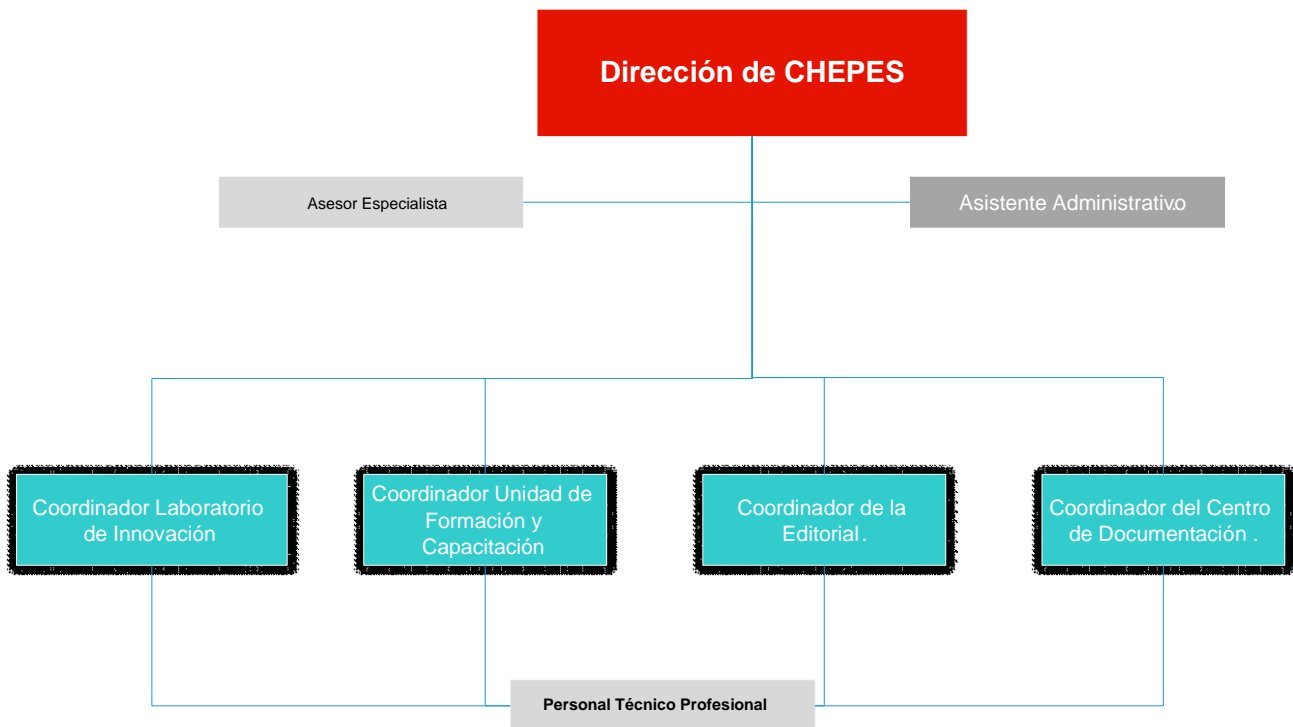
Dirección de CHEPES

Asesor Especialista

Asistente Administrativo

Coordinador Laboratorio de Innovación

Coordinador Unidad de Formación y Capacitación

Coordinador de la Editorial.

Coordinador del Centro de Documentación .

Personal Técnico Profesional